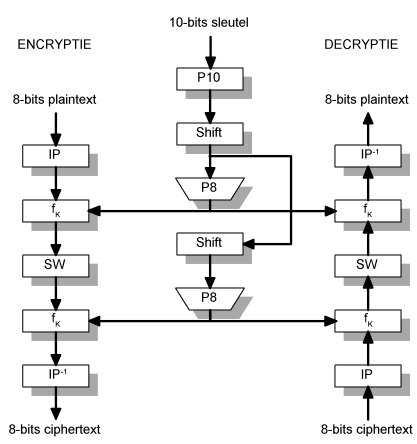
10-bits sleutel

ENCRYPTIE

DECRYPTIE

8-bits plaintext

P10

8-bits plaintext

IP

Shift

$IP^{-1}$

P8

$f_K$

$f_K$

Shift

SW

SW

P8

$f_K$

$f_K$

$IP^{-1}$

IP

8-bits ciphertext

8-bits ciphertext